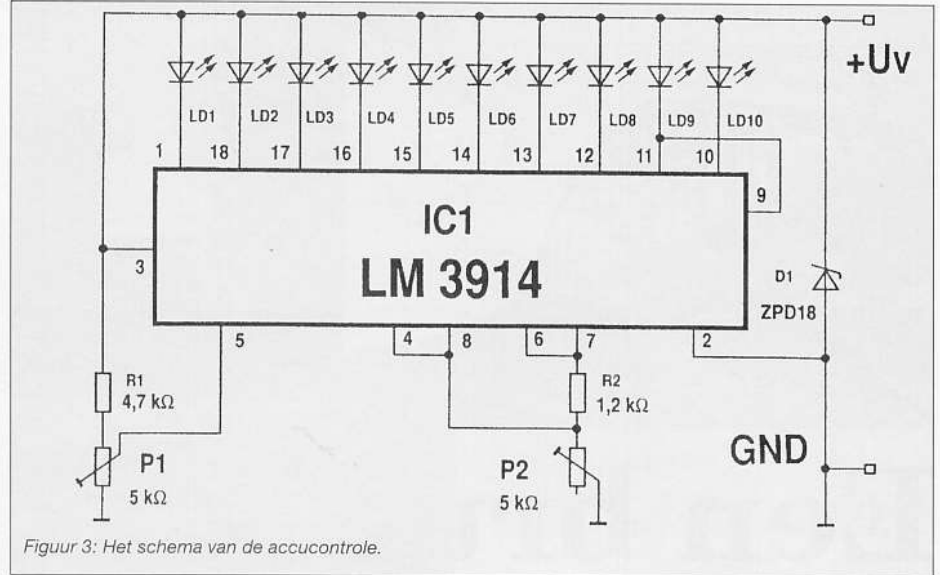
+Uv

LD1 LD2 LD3 LD4 LD5 LD6 LD7 LD8 LD9 LD10

1 18 17 16 15 14 13 12 11 10

9

IC1
LM 3914

3

D1
ZPD18

5 4 8 6 7 2

R1
4,7 kΩ

R2
1,2 kΩ

P1
5 kΩ

P2
5 kΩ

GND

Figuur 3: Het schema van de accucontrole.